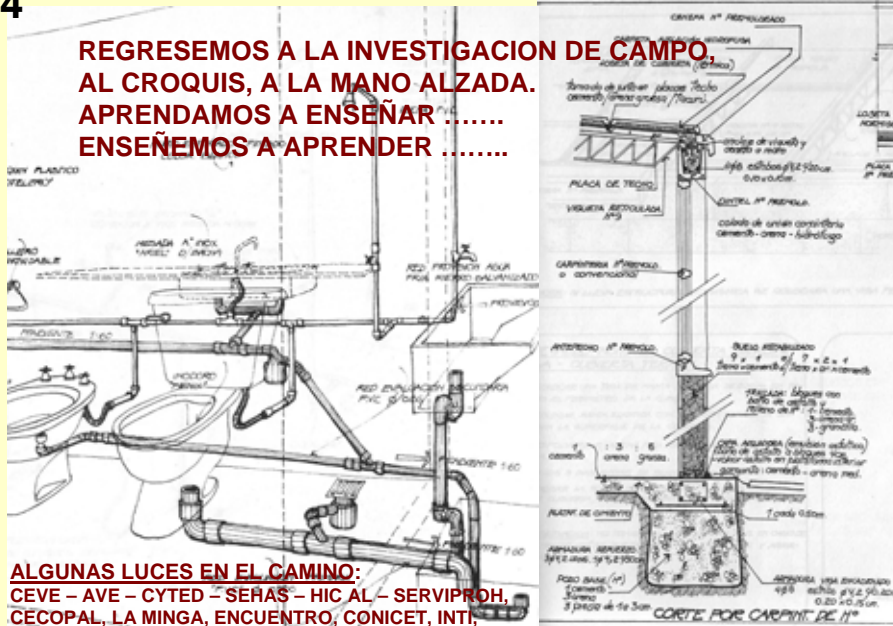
4

REGRESEMOS A LA INVESTIGACION DE CAMPO, AL CROQUIS, A LA MANO ALZADA.
APRENDAMOS A ENSEÑAR …….
ENSEÑEMOS A APRENDER ……..

ALGUNAS LUCES EN EL CAMINO:
CEVE – AVE – CYTED – SEHAS – HIC AL – SERVIPROH, CECOPAL, LA MINGA, ENCUENTRO, CONICET, INTI,

PLACA DE TECHO
VIGUETA PRETENSADA
CARPINTERIA PREMOLD. O CONVENCIONAL
ANTEPECHO Nº PREMOLD.
PLATEA DE CIMIENTO
ARMADURA REFUERZO
POZO BASE
CORTE POR CARPINT. DE Hº
RED EVACUACION CLOACAL PVC
RED PROVISION AGUA FRIA
PENDIENTE 1:60
PENDIENTE 1:60
PENDIENTE 1:60
1 cemento : 3 arena : 6 grava